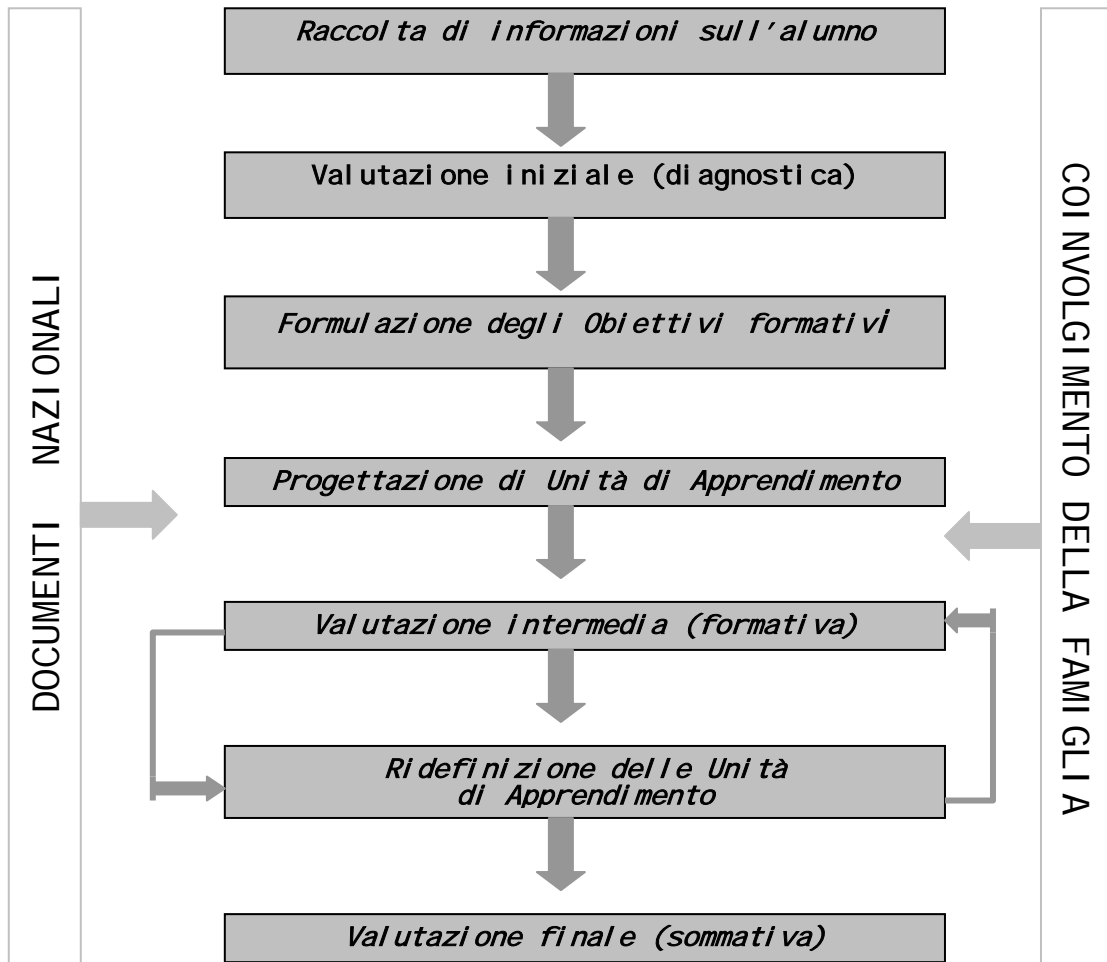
DOCUMENTI NAZIONALI

Raccolta di informazioni sull'alunno

Valutazione iniziale (diagnostica)

Formulazione degli Obiettivi formativi

Progettazione di Unità di Apprendimento

Valutazione intermedia (formativa)

Ridefinizione delle Unità di Apprendimento

Valutazione finale (sommativa)

COINVOLGIMENTO DELLA FAMIGLIA